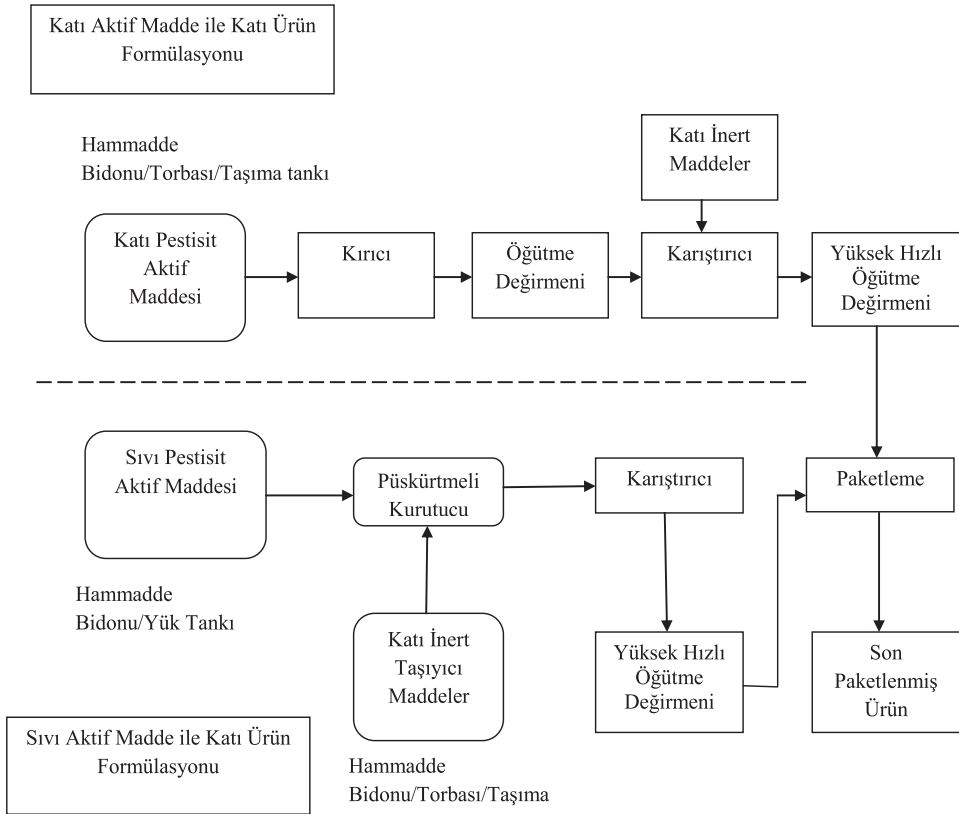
Katı Aktif Madde ile Katı Ürün Formülasyonu

Hammadde Bidonu/Torbası/Taşıma tankı

Katı İnert Maddeler

Katı Pestisit Aktif Maddesi

Kırıcı

Öğütme Değirmeni

Karıştırıcı

Yüksek Hızlı Öğütme Değirmeni

Sıvı Pestisit Aktif Maddesi

Püskürtmeli Kurutucu

Karıştırıcı

Paketleme

Hammadde Bidonu/Yük Tankı

Katı İnert Taşıyıcı Maddeler

Yüksek Hızlı Öğütme Değirmeni

Son Paketlenmiş Ürün

Sıvı Aktif Madde ile Katı Ürün Formülasyonu

Hammadde Bidonu/Torbası/Taşıma